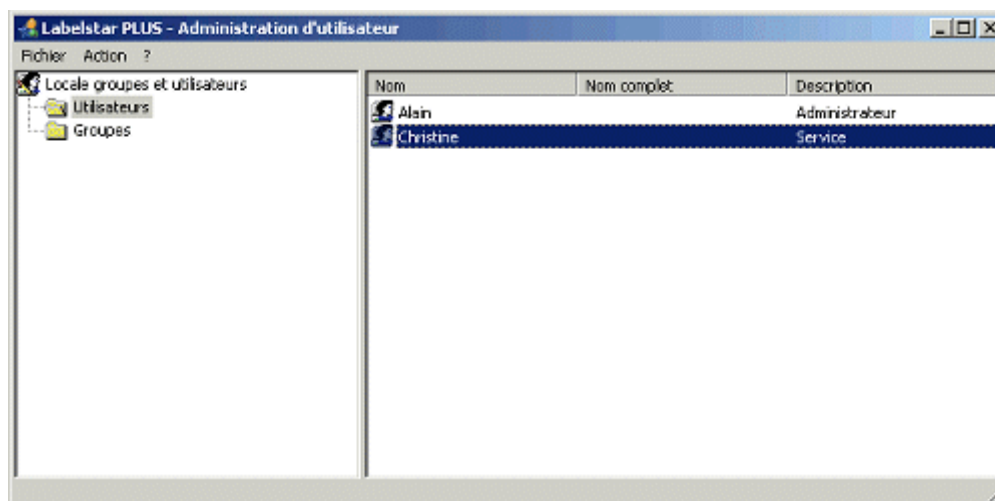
Labelstar PLUS - Administration d'utilisateur

Fichier Action ?

Locale groupes et utilisateurs
Utilisateurs
Groupes

| Nom | Nom complet | Description |
|---|---|---|
| Alain | | Administrateur |
| Christine | | Service |